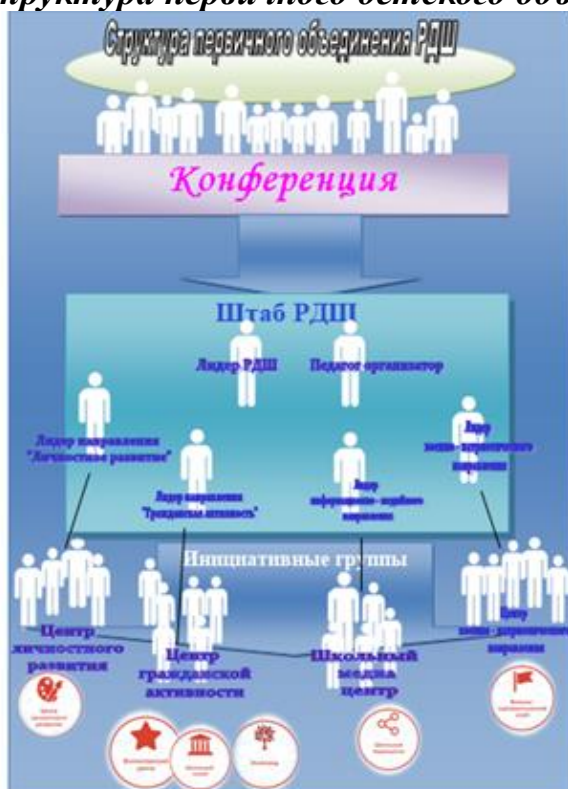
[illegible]руктура первичного детского об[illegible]

Структура первичного объединения РДШ

Конференция

Штаб РДШ

Лидер РДШ

Педагог организатор

Лидер направления "Личностное развитие"

Лидер направления "Гражданская активность"

Лидер информационно- медийного направления

Лидер военно- патриотического направления

Инициативные группы

Центр личностного развития

Центр гражданской активности

Школьный медиа центр

Центр военно- патриотического направления

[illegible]

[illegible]

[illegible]

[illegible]

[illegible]

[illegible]